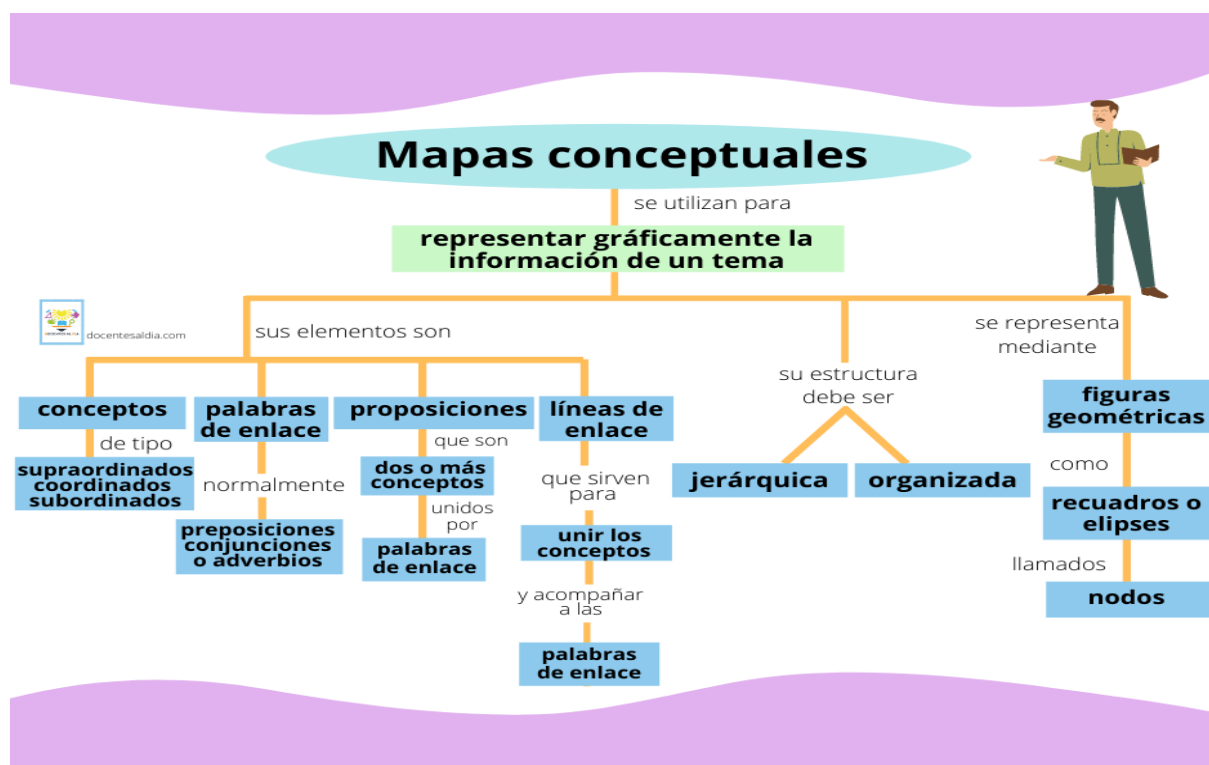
Mapas conceptuales

se utilizan para

representar gráficamente la información de un tema

docentesaldia.com

sus elementos son

conceptos

de tipo

supraordinados coordinados subordinados

palabras de enlace

normalmente

preposiciones conjunciones o adverbios

proposiciones

que son

dos o más conceptos

unidos por

palabras de enlace

líneas de enlace

que sirven para

unir los conceptos

y acompañar a las

palabras de enlace

su estructura debe ser

jerárquica

organizada

se representa mediante

figuras geométricas

como

recuadros o elipses

llamados

nodos